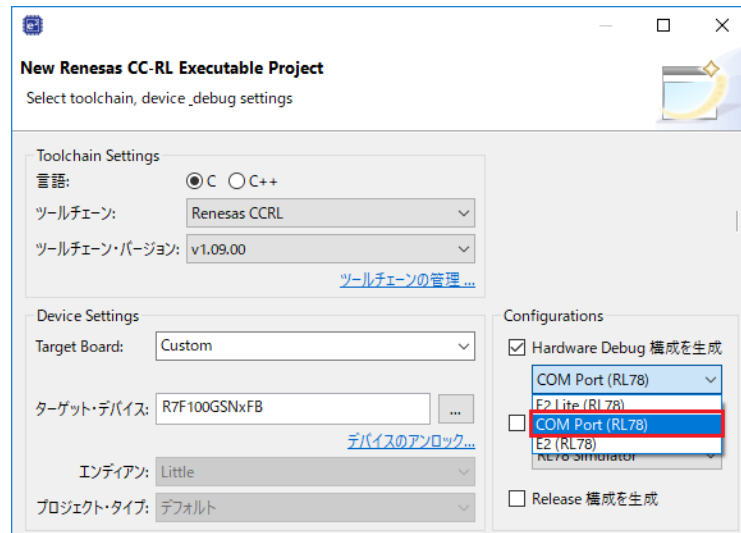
New Renesas CC-RL Executable Project
Select toolchain, device debug settings

Toolchain Settings
言語: C C++
ツールチェーン: Renesas CCRL
ツールチェーン・バージョン: v1.09.00
ツールチェーンの管理 ...

Device Settings
Target Board: Custom
ターゲット・デバイス: R7F100GSNxFB ...
デバイスのアンロック...
エンディアン: Little
プロジェクト・タイプ: デフォルト

Configurations
Hardware Debug 構成を生成
COM Port (RL78)
E2 Lite (RL78)
COM Port (RL78)
E2 (RL78)
RL78 Simulator
Release 構成を生成